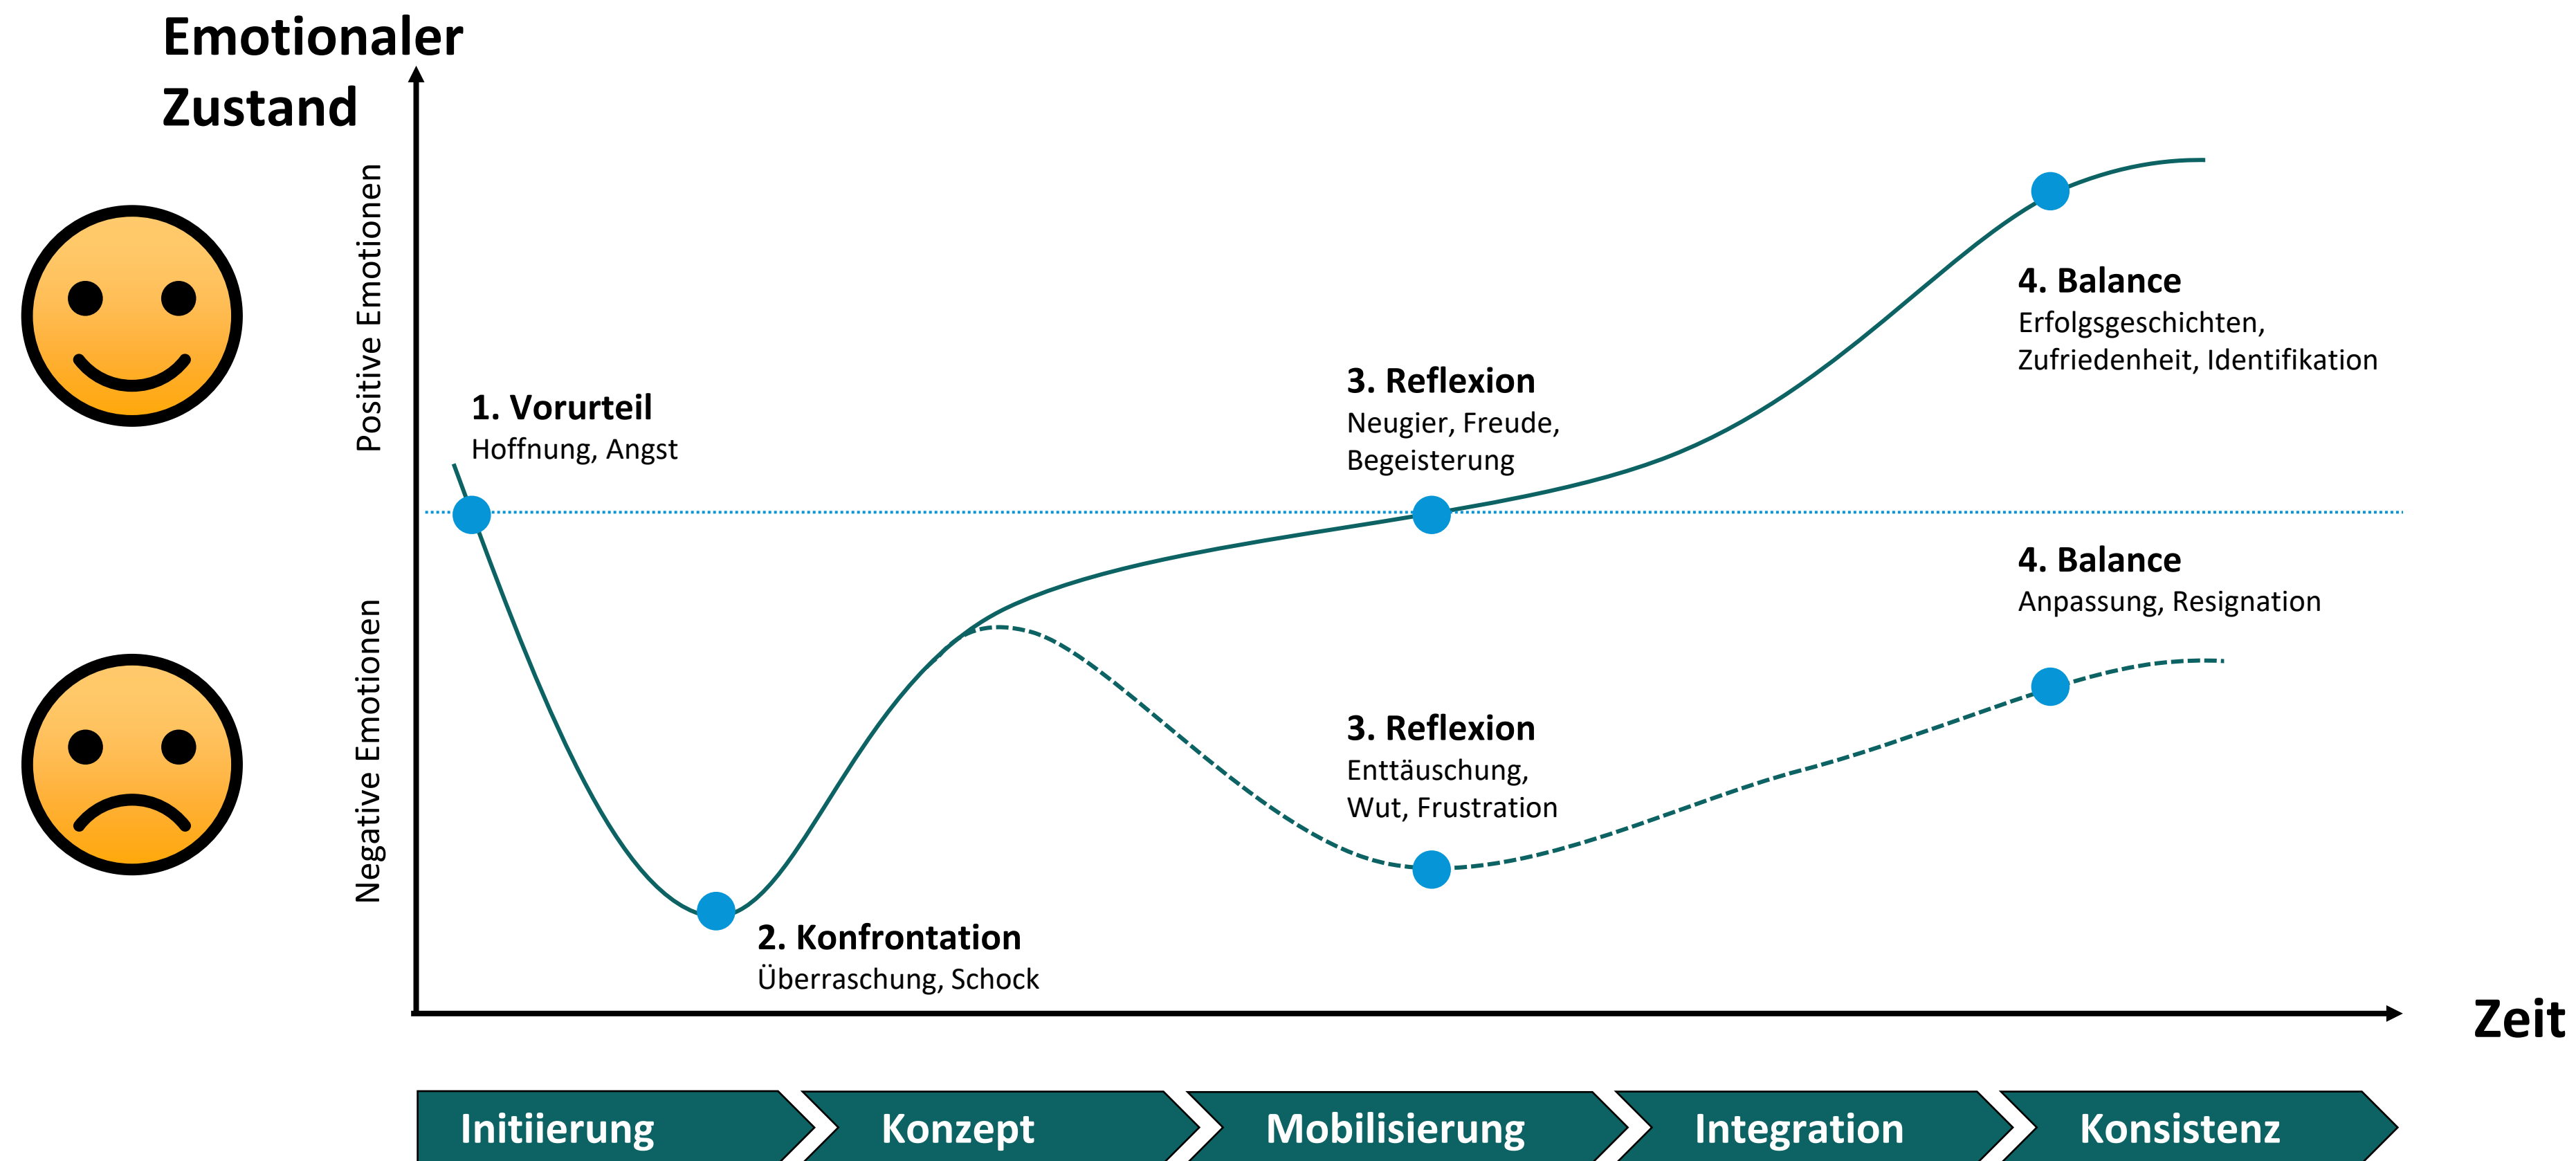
Emotionaler Zustand

Positive Emotionen

Negative Emotionen

1. Vorurteil
Hoffnung, Angst

2. Konfrontation
Überraschung, Schock

3. Reflexion
Neugier, Freude, Begeisterung

3. Reflexion
Enttäuschung, Wut, Frustration

4. Balance
Erfolgsgeschichten, Zufriedenheit, Identifikation

4. Balance
Anpassung, Resignation

Zeit

Initiierung

Konzept

Mobilisierung

Integration

Konsistenz